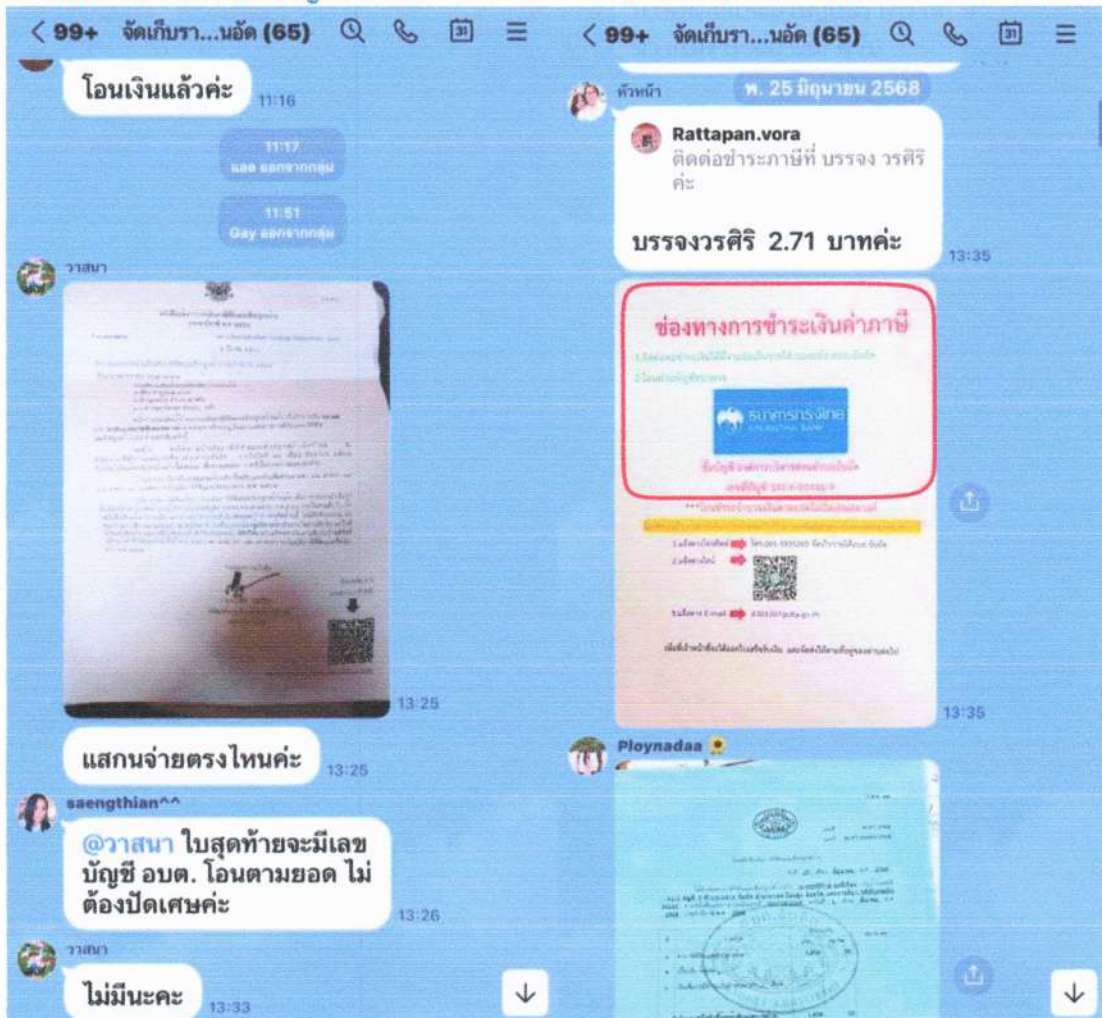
< 99+ จัดเก็บรา...นอัด (65)

โอนเงินแล้วค่ะ 11:16

11:17
แอล ออกจากกลุ่ม

11:51
Gay ออกจากกลุ่ม

วาสนา

13:25

แสกนจ่ายตรงไหนค่ะ 13:25

saengthian^^

@วาสนา ใบสุดท้ายจะมีเลขบัญชี อบต. โอนตามยอด ไม่ต้องปัดเศษค่ะ 13:26

วาสนา

ไม่มีนะคะ 13:33

< 99+ จัดเก็บรา...นอัด (65)

พ. 25 มิถุนายน 2568

หัวหน้า

Rattapan.vora
ติดต่อชำระภาษีที่ บรรจง วรศิริ ค่ะ

บรรจงวรศิริ 2.71 บาทค่ะ 13:35

ช่องทางการชำระเงินค่าภาษี

ธนาคารกรุงไทย

13:35

Ploynadaa